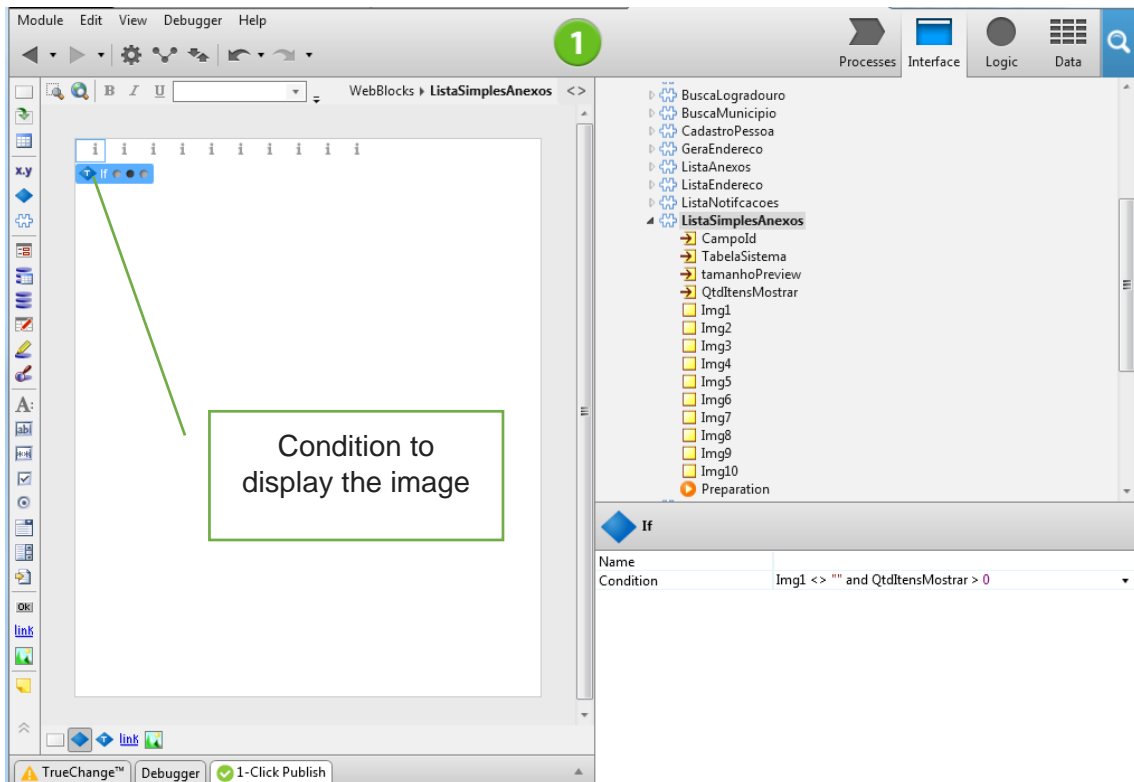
Module Edit View Debugger Help

1

Processes Interface Logic Data

B I U

WebBlocks ▸ ListaSimplesAnexos <>

x.y

i i i i i i i i i i

If

Condition to display the image

A:

OK

link

link

BuscaLogradouro
BuscaMunicipio
CadastroPessoa
GeraEndereco
ListaAnexos
ListaEndereco
ListaNotifcacoes
ListaSimplesAnexos
CampoId
TabelaSistema
tamanhoPreview
QtdItensMostrar
Img1
Img2
Img3
Img4
Img5
Img6
Img7
Img8
Img9
Img10
Preparation

If

| Name | |
|---|---|
| Condition | Img1 <> "" and QtdItensMostrar > 0 |

TrueChange™ Debugger 1-Click Publish